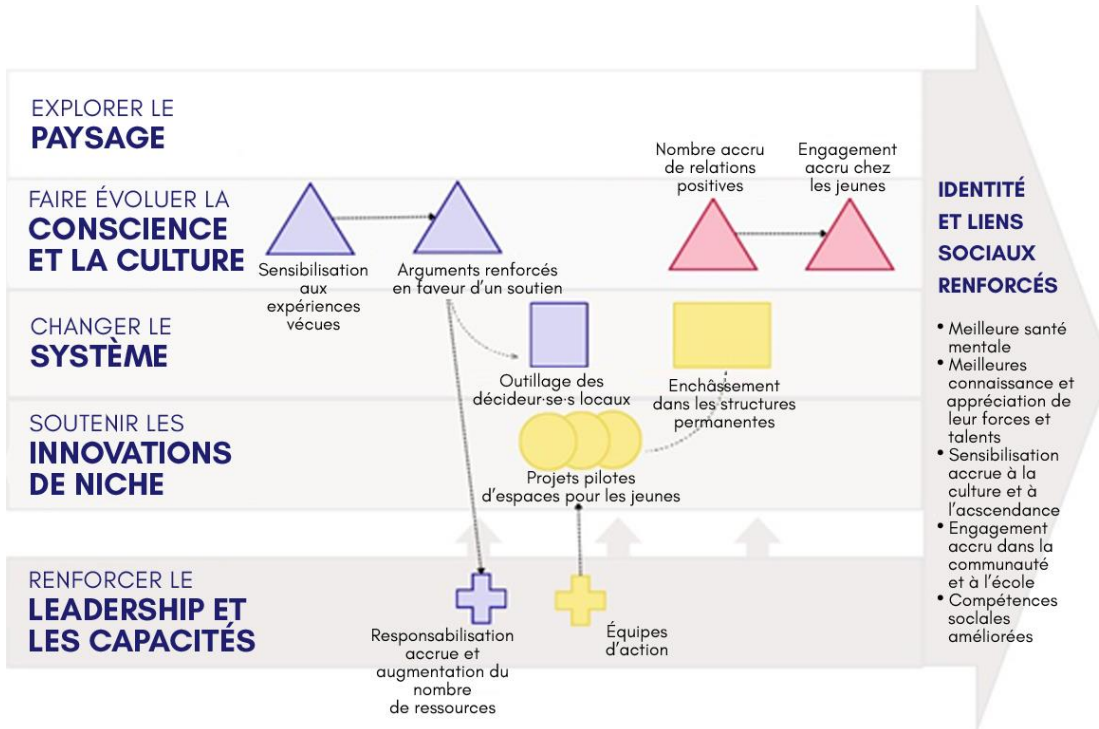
EXPLORER LE
PAYSAGE

FAIRE ÉVOLUER LA
CONSCIENCE
ET LA CULTURE

Sensibilisation aux expériences vécues

Arguments renforcés en faveur d'un soutien

Nombre accru de relations positives

Engagement accru chez les jeunes

CHANGER LE
SYSTÈME

Outillage des décideur·se·s locaux

Enchâssement dans les structures permanentes

SOUTENIR LES
INNOVATIONS
DE NICHE

Projets pilotes d'espaces pour les jeunes

RENFORCER LE
LEADERSHIP ET
LES CAPACITÉS

Responsabilisation accrue et augmentation du nombre de ressources

Équipes d'action

IDENTITÉ
ET LIENS
SOCIAUX
RENFORCÉS

• Meilleure santé mentale
• Meilleures connaissance et appréciation de leur forces et talents
• Sensibilisation accrue à la culture et à l'acscendance
• Engagement accru dans la communauté et à l'école
• Compétences sociales améliorées